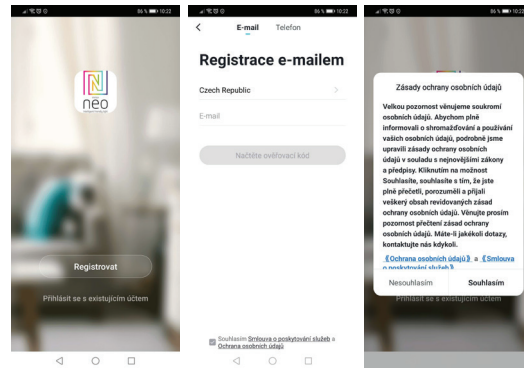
86 % 10:22

nēo

Registrovat

Přihlásit se s existujícím účtem

86 % 10:22

E-mail Telefon

Registrace e-mailem

Czech Republic

E-mail

Načtěte ověřovací kód

Souhlasím Smlouva o poskytování služeb a Ochrana osobních údajů

86 % 10:22

Zásady ochrany osobních údajů

Velkou pozornost věnujeme soukromí osobních údajů. Abychom plně informovali o shromažďování a používání vašich osobních údajů, podrobně jsme upravili zásady ochrany osobních údajů v souladu s nejnovějšími zákony a předpisy. Kliknutím na možnost Souhlasíte, souhlasíte s tím, že jste plně přečetli, porozuměli a přijali veškerý obsah revidovaných zásad ochrany osobních údajů. Věnujte prosím pozornost přečtení zásad ochrany osobních údajů. Máte-li jakékoli dotazy, kontaktujte nás kdykoli.

《Ochrana osobních údajů》 a 《Smlouva o poskytování služeb》

Nesouhlasím Souhlasím